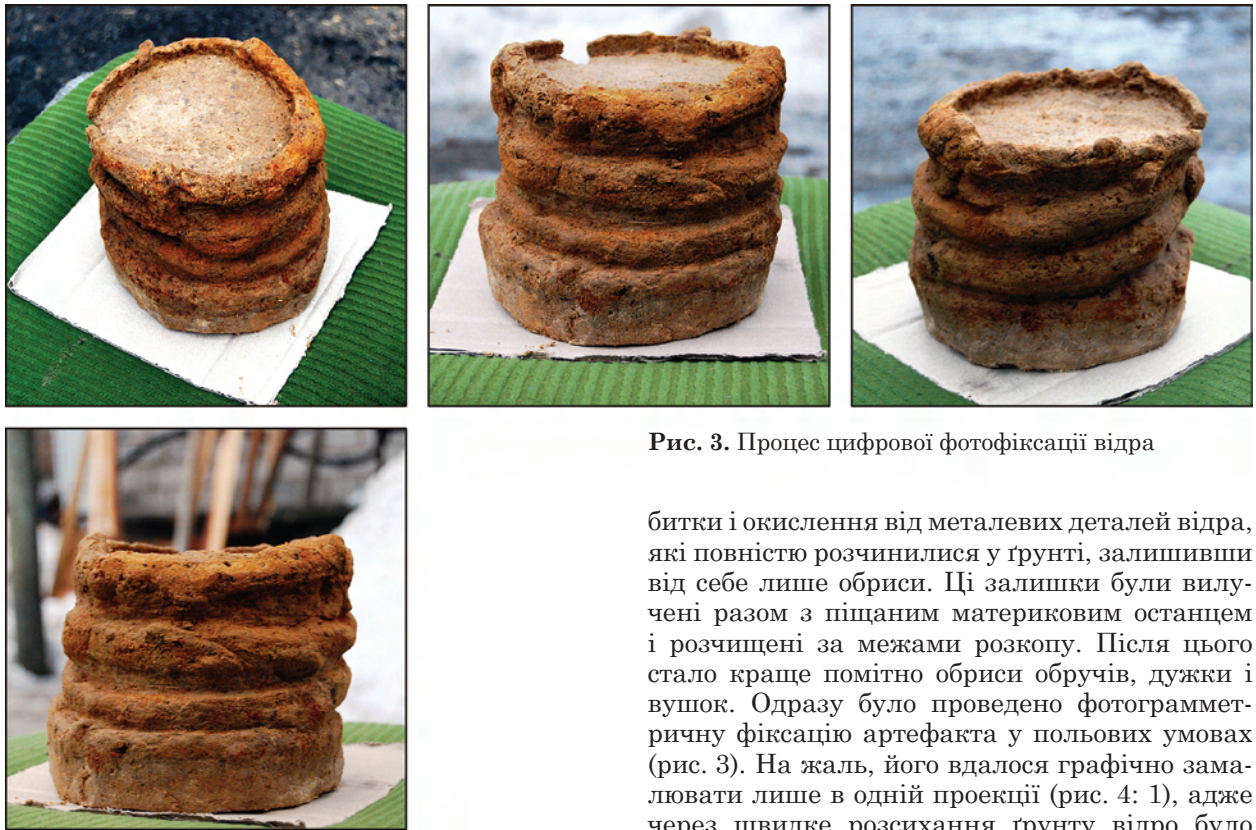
**Рис. 3.** Процес цифрової фотофіксації відра

битки і окислення від металевих деталей відра, які повністю розчинилися у ґрунті, залишивши від себе лише обриси. Ці залишки були вилучені разом з піщаним материковим останцем і розчищені за межами розкопу. Після цього стало краще помітно обриси обручів, дужки і вушок. Одразу було проведено фотограмметричну фіксацію артефакта у польових умовах (рис. 3). На жаль, його вдалося графічно замалювати лише в одній проекції (рис. 4: 1), адже через швидке розсихання ґрунту відро було